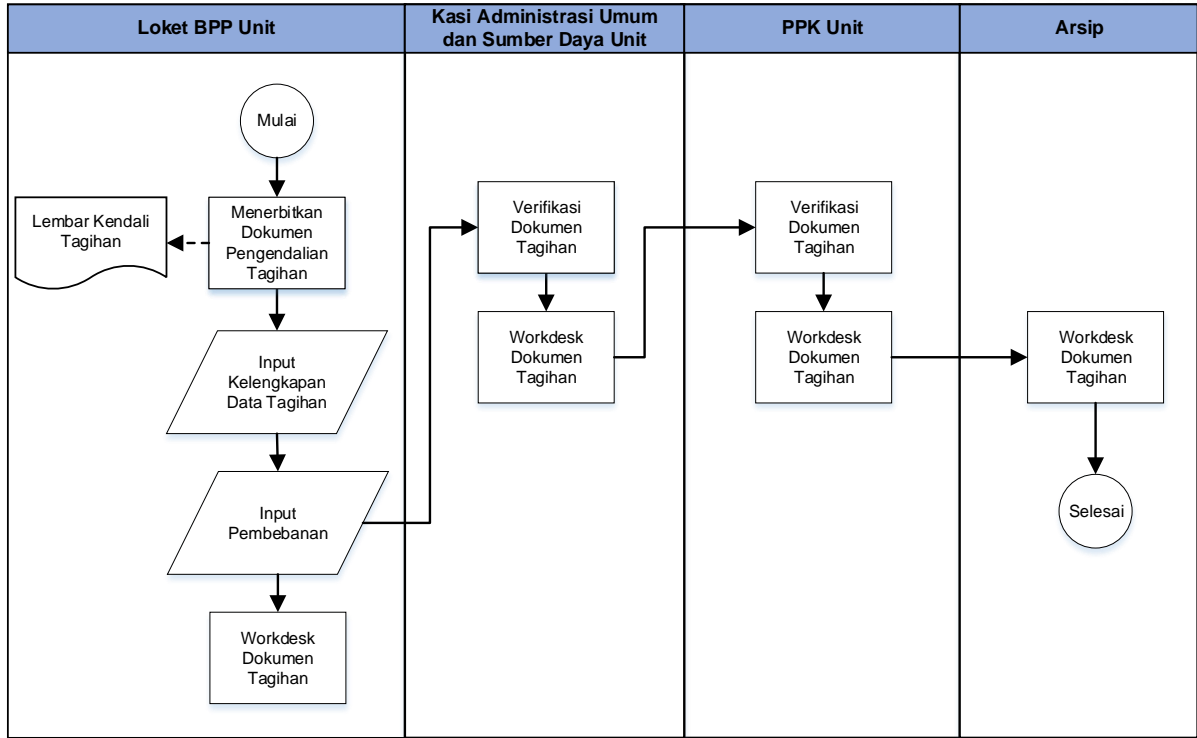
Loket BPP Unit

Kasi Administrasi Umum dan Sumber Daya Unit

PPK Unit

Arsip

Mulai

Lembar Kendali Tagihan

Menerbitkan Dokumen Pengendalian Tagihan

Input Kelengkapan Data Tagihan

Input Pembebanan

Workdesk Dokumen Tagihan

Verifikasi Dokumen Tagihan

Workdesk Dokumen Tagihan

Verifikasi Dokumen Tagihan

Workdesk Dokumen Tagihan

Workdesk Dokumen Tagihan

Selesai